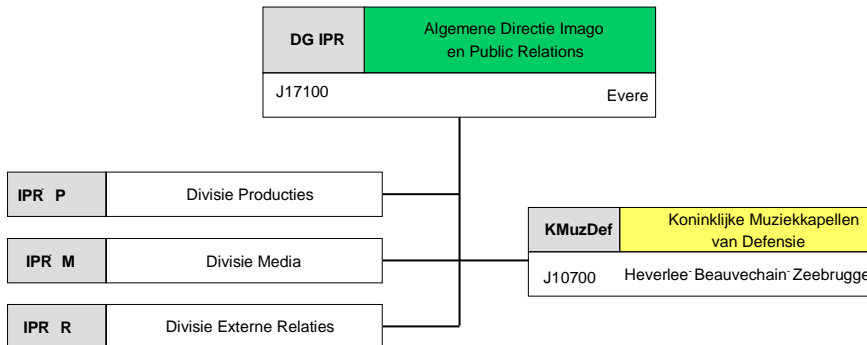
DG IPR

Algemene Directie Imago en Public Relations

J17100

Evere

IPR P

Divisie Producties

IPR M

Divisie Media

IPR R

Divisie Externe Relaties

KMuzDef

Koninklijke Muziekkapellen van Defensie

J10700

Heverlee-Beauvechain-Zeebrugge